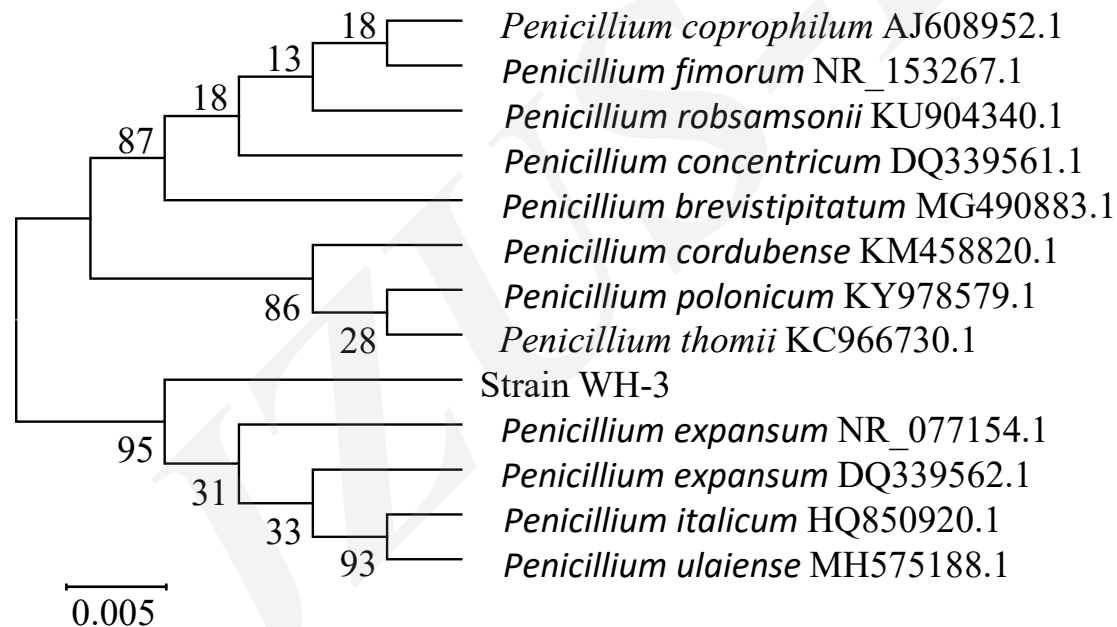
18
13
18
87
86
28
95
31
33
93

*Penicillium coprophilum* AJ608952.1
*Penicillium fimorum* NR_153267.1
*Penicillium robsamsonii* KU904340.1
*Penicillium concentricum* DQ339561.1
*Penicillium brevistipitatum* MG490883.1
*Penicillium cordubense* KM458820.1
*Penicillium polonicum* KY978579.1
*Penicillium thomii* KC966730.1
Strain WH-3
*Penicillium expansum* NR_077154.1
*Penicillium expansum* DQ339562.1
*Penicillium italicum* HQ850920.1
*Penicillium ulaiense* MH575188.1

0.005